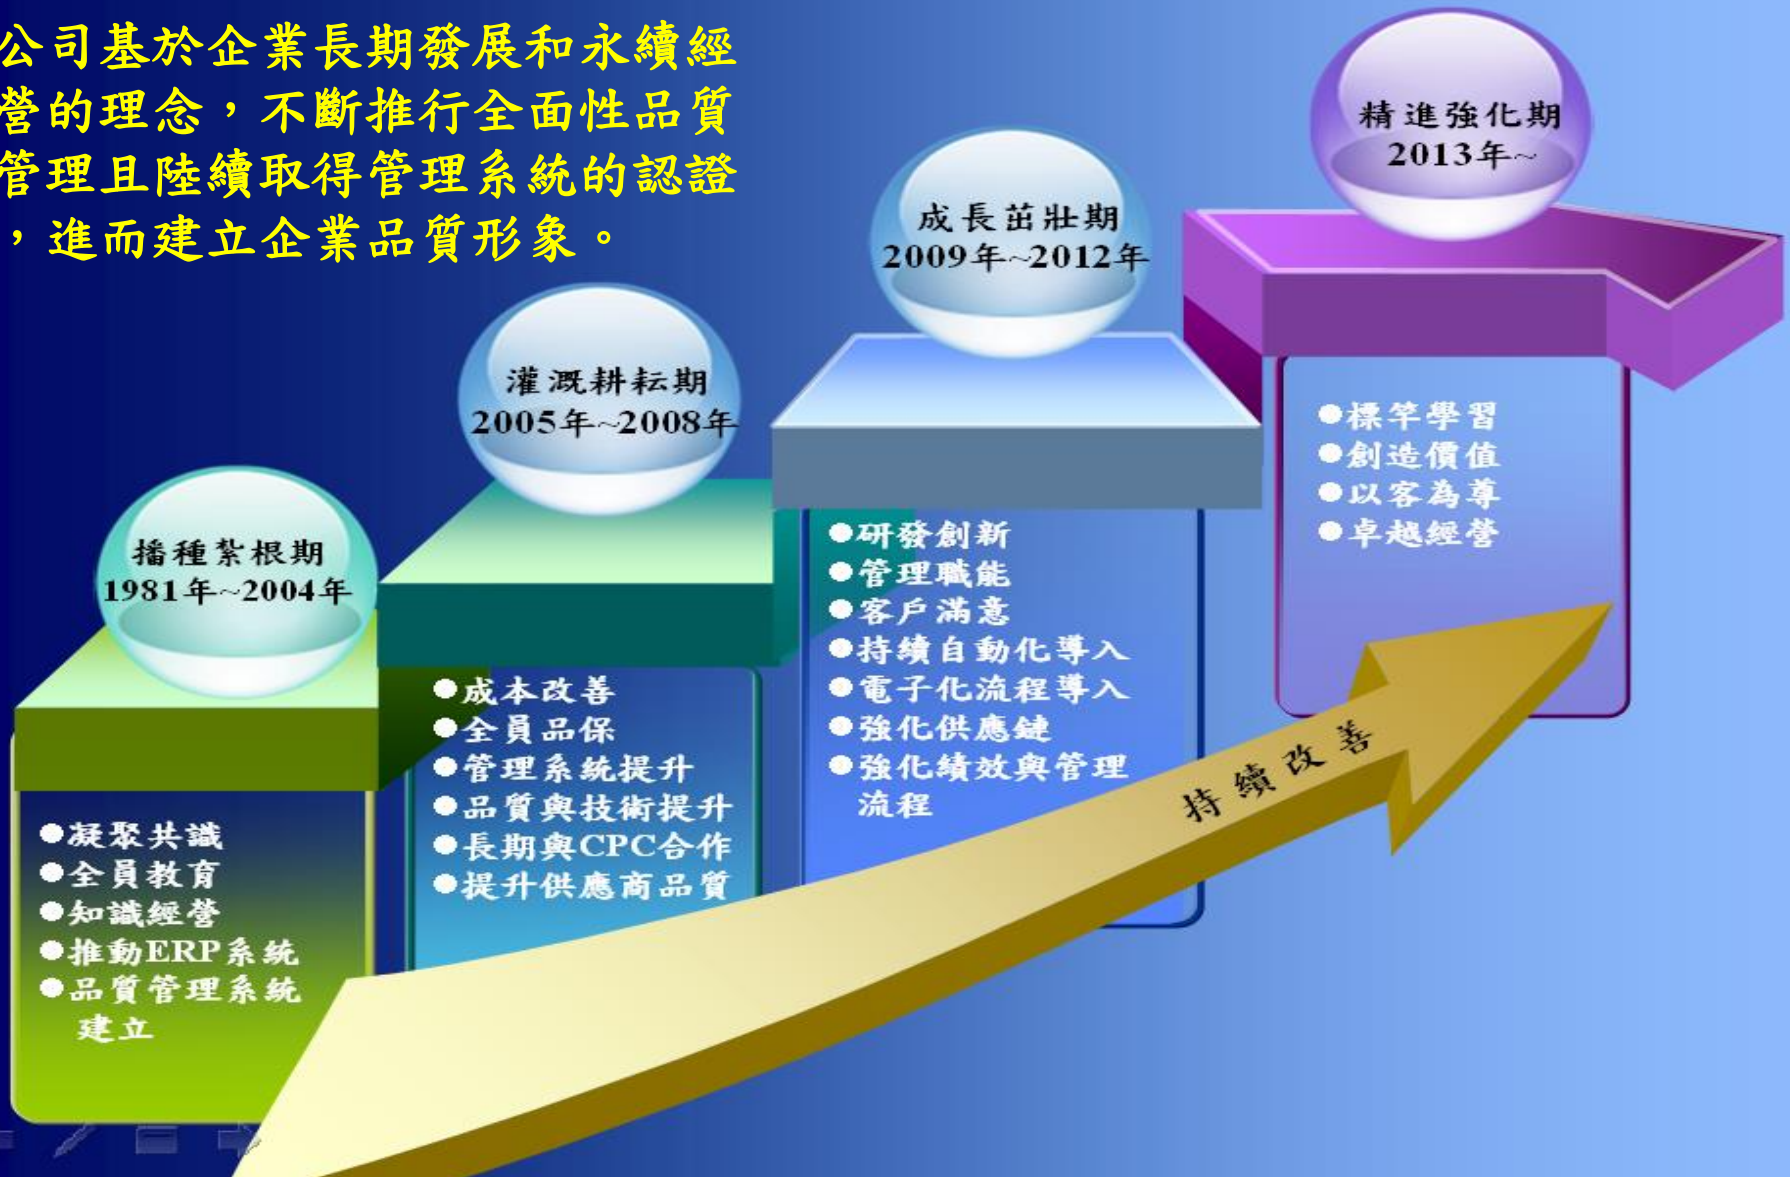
公司基於企業長期發展和永續經營的理念，不斷推行全面性品質管理且陸續取得管理系統的認證，進而建立企業品質形象。

精進強化期
2013年~

成長茁壯期
2009年~2012年

灌溉耕耘期
2005年~2008年

播種紮根期
1981年~2004年

●凝聚共識
●全員教育
●知識經營
●推動ERP系統
●品質管理系統建立

●成本改善
●全員品保
●管理系統提升
●品質與技術提升
●長期與CPC合作
●提升供應商品質

●研發創新
●管理職能
●客戶滿意
●持續自動化導入
●電子化流程導入
●強化供應鏈
●強化績效與管理流程

●標竿學習
●創造價值
●以客為尊
●卓越經營

持續改善